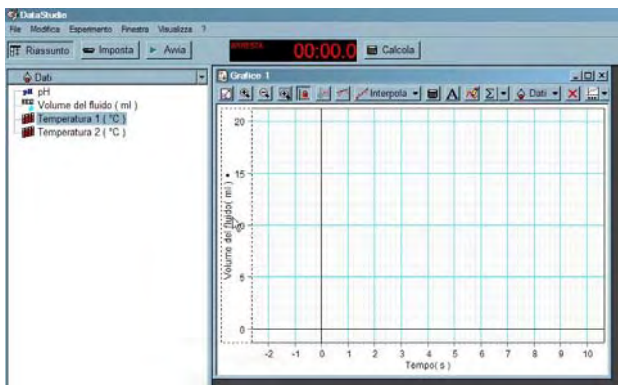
DataStudio
File Modifica Esperimento Finestra Visualizza ?
Riassunto Imposta Avvia
ARRESTA 00:00.0 Calcola
Dati
pH
Volume del fluido ( ml )
Temperatura 1 ( °C )
Temperatura 2 ( °C )
Grafico 1
Interpola Dati
Volume del fluido( ml )
20
15
10
5
0
-2 -1 0 1 2 3 4 5 6 7 8 9 10
Tempo( s )